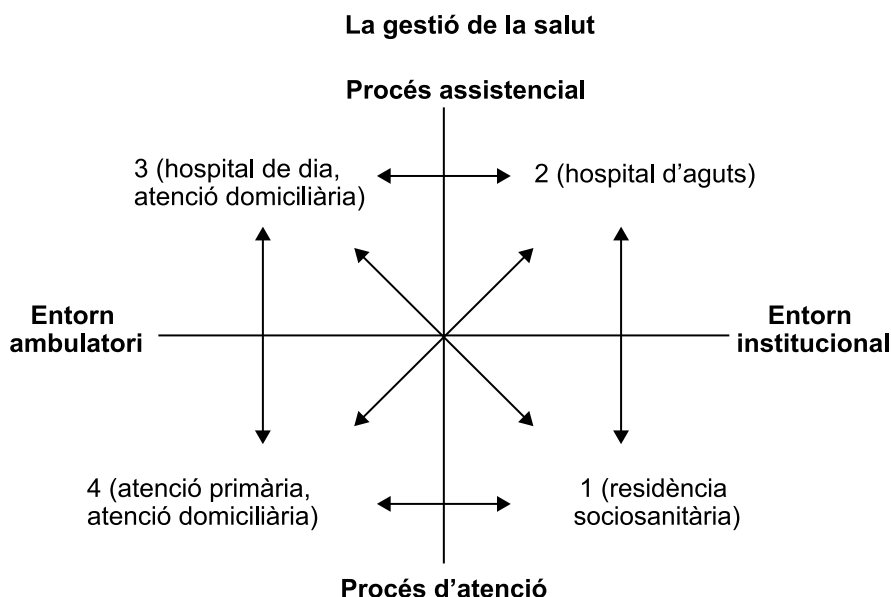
La gestió de la salut

Procés assistencial

3 (hospital de dia, atenció domiciliària)

2 (hospital d'aguts)

Entorn ambulatori

Entorn institucional

4 (atenció primària, atenció domiciliària)

1 (residència sociosanitària)

Procés d'atenció